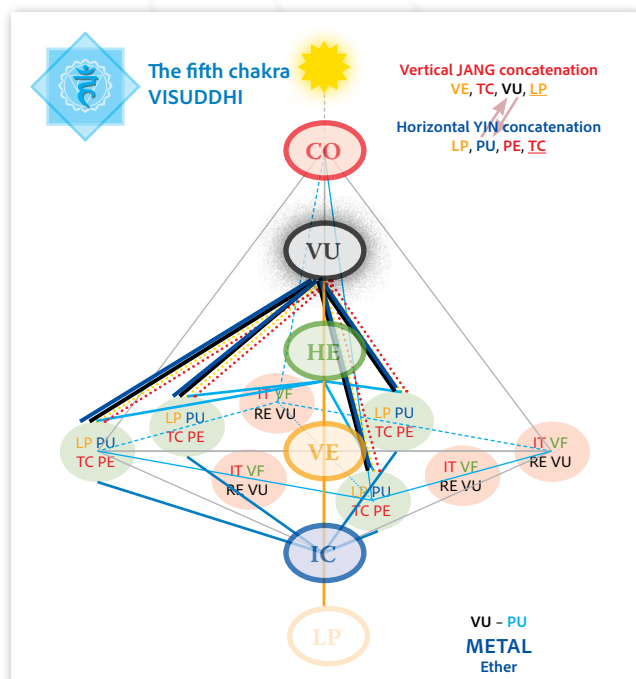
The fifth chakra
VISUDDHI

Vertical JANG concatenation
VE, TC, VU, LP

Horizontal YIN concatenation
LP, PU, PE, TC

CO

VU

HE

IT VF
RE VU

LP PU
TC PE

LP PU
TC PE

LP PU
TC PE

VE

IT VF
RE VU

IT VF
RE VU

IT VF
RE VU

LP PU
TC PE

IC

LP

VU – PU
METAL
Ether